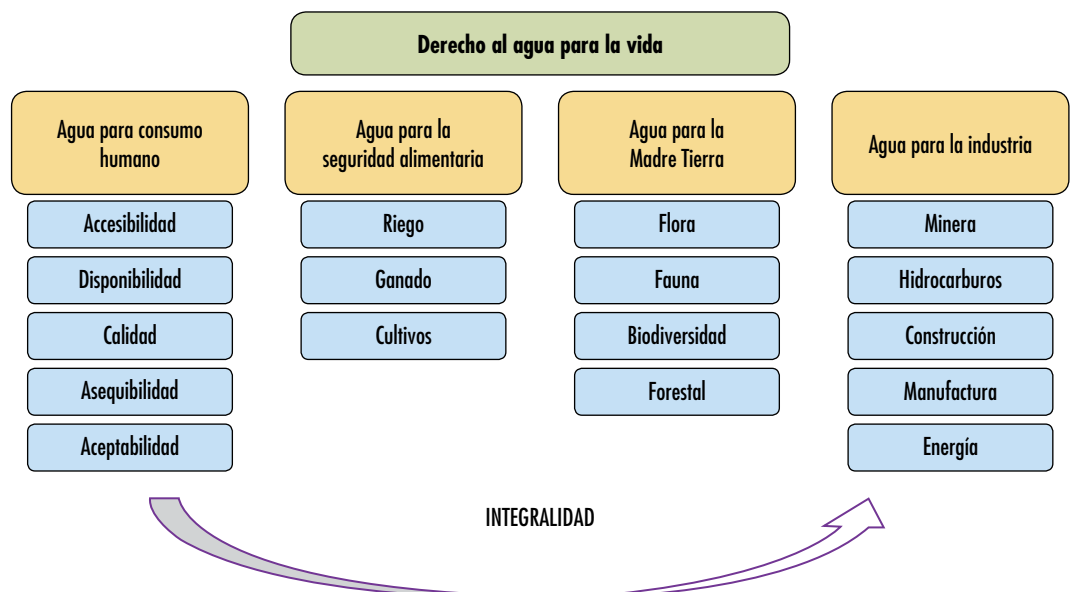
Derecho al agua para la vida

Agua para consumo humano

Accesibilidad

Disponibilidad

Calidad

Asequibilidad

Aceptabilidad

Agua para la seguridad alimentaria

Riego

Ganado

Cultivos

Agua para la Madre Tierra

Flora

Fauna

Biodiversidad

Forestal

Agua para la industria

Minera

Hidrocarburos

Construcción

Manufactura

Energía

INTEGRALIDAD